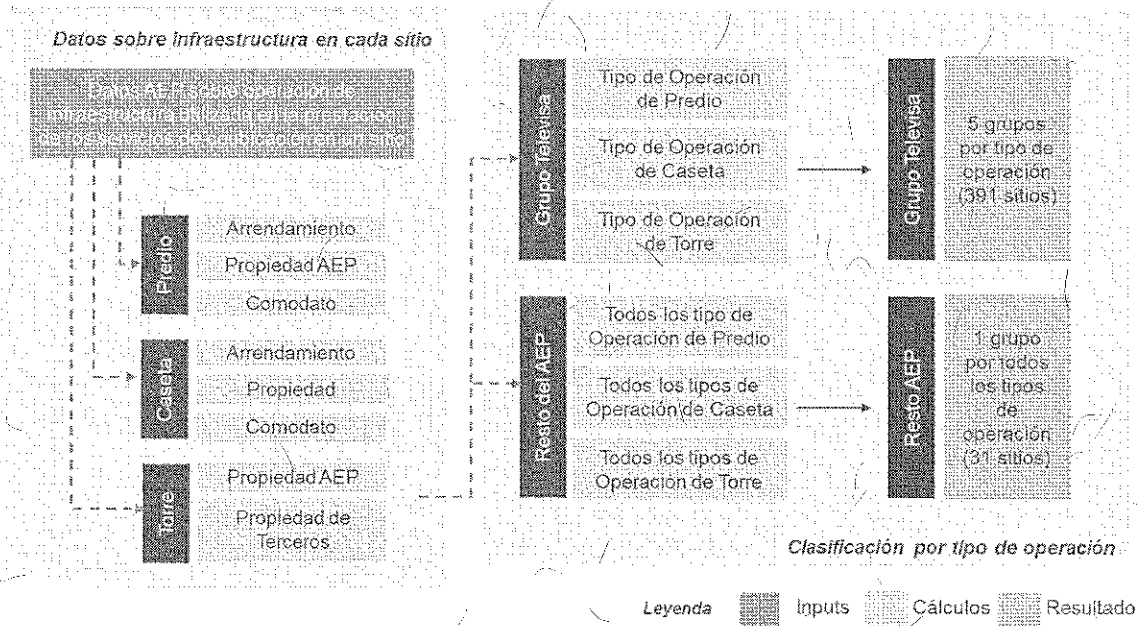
Datos sobre infraestructura en cada sitio

Datos AEP sobre operación de infraestructura utilizada en la prestación de los servicios de radiodifusión por sitio

Predio
Arrendamiento
Propiedad AEP
Comodato

Caseta
Arrendamiento
Propiedad
Comodato

Torre
Propiedad AEP
Propiedad de Terceros

Grupo Televisa
Tipo de Operación de Predio
Tipo de Operación de Caseta
Tipo de Operación de Torre

Grupo Televisa
5 grupos por tipo de operación (391 sitios)

Resto del AEP
Todos los tipo de Operación de Predio
Todos los tipos de Operación de Caseta
Todos los tipos de Operación de Torre

Resto AEP
1 grupo por todos los tipos de operación (31 sitios)

Clasificación por tipo de operación

Leyenda Inputs Cálculos Resultado